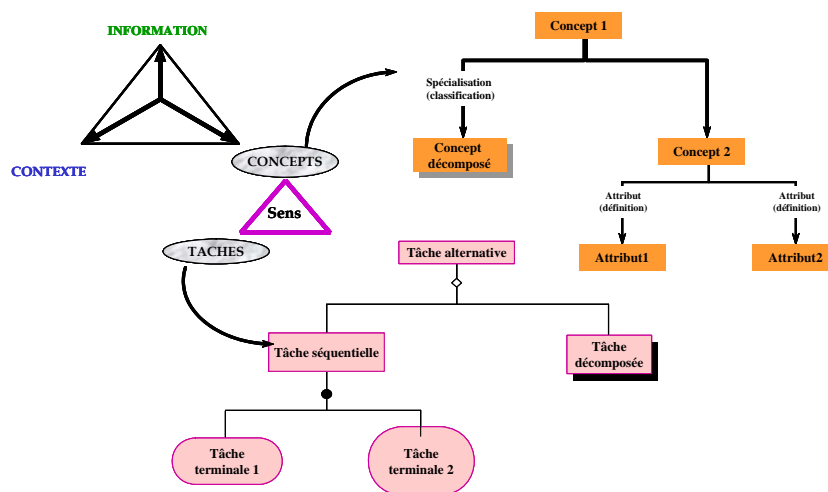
INFORMATION

CONTEXTE

CONCEPTS

Sens

TACHES

Concept 1

Spécialisation (classification)

Concept décomposé

Concept 2

Attribut (définition)

Attribut (définition)

Attribut1

Attribut2

Tâche alternative

Tâche séquentielle

Tâche décomposée

Tâche terminale 1

Tâche terminale 2